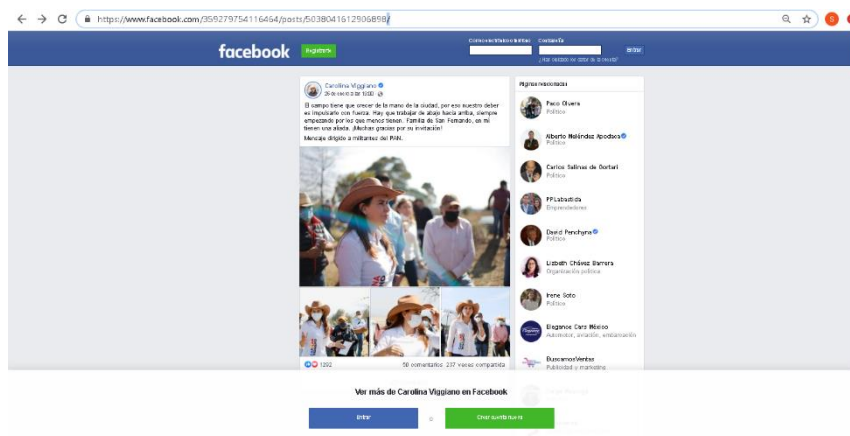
https://www.facebook.com/359279754116464/posts/5038041612906898/

facebook Registrarse

Correo electrónico o teléfono Contraseña Entrar

¿Has olvidado los datos de la cuenta?

Carolina Viggiano
26 de enero a las 15:00

El campo tiene que crecer de la mano de la ciudad, por eso nuestro deber es impulsarlo con fuerza. Hay que trabajar de abajo hacia arriba, siempre empezando por los que menos tienen. Familia de San Fernando, en mí tienen una aliada. ¡Muchas gracias por su invitación!

Mensaje dirigido a militantes del PAN.

1292 58 comentarios 237 veces compartido

Páginas relacionadas

Paco Olvera
Político

Alberto Meléndez Apodaca
Político

Carlos Salinas de Gortari
Político

PPLabastida
Emprendedores

David Penchyna
Político

Lizbeth Chávez Barrera
Organización política

Irene Soto
Político

Elegance Cars México
Automotor, aviación, embarcación

BuscamosVentas
Publicidad y marketing

Ver más de Carolina Viggiano en Facebook

Entrar o Crear cuenta nueva